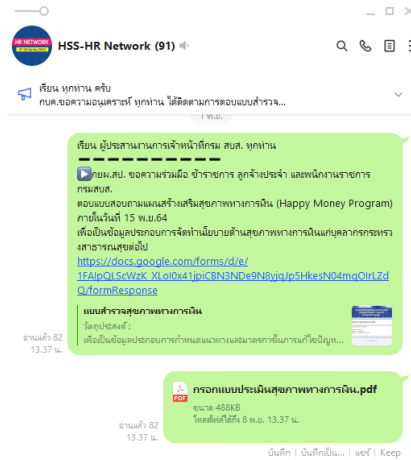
HR NETWORK

HSS-HR Network (91)

เรียน ทุกท่าน ครับ
กบค.ขอความอนุเคราะห์ ทุกท่าน ได้ติดตามการตอบแบบสำรวจ

1 พ.ย.

เรียน ผู้ประสานงานการเจ้าหน้าที่กรม สบส. ทุกท่าน
▬▬▬▬▬▬▬▬▬
กยผ.สบส. ขอความร่วมมือ ข้าราชการ ลูกจ้างประจำ และพนักงานราชการ กรมสบส.
ตอบแบบสอบถามแผนสร้างเสริมสุขภาพทางการเงิน (Happy Money Program) ภายในวันที่ 15 พ.ย.64
เพื่อเป็นข้อมูลประกอบการจัดทำนโยบายด้านสุขภาพทางการเงินแก่บุคลากรกระทรวงสาธารณสุขต่อไป
https://docs.google.com/forms/d/e/1FAIpQLScWzK_XLol0x41jpiC8N3NDe9N8yjqJp5HkesN04mqOIrLZdQ/formResponse

แบบสำรวจสุขภาพทางการเงิน
วัตถุประสงค์ :
เพื่อเป็นข้อมูลประกอบการกำหนดแนวทางและมาตรการในการแก้ไขปัญห...

อ่านแล้ว 82
13.37 น.

กรอกแบบประเมินสุขภาพทางการเงิน.pdf
ขนาด 488KB
ใดลสโหลดได้ถึง 8 พ.ย. 13.37 น.

อ่านแล้ว 82
13.37 น.

บันทึก | บันทึกเป็น... | แชร์ | Keep